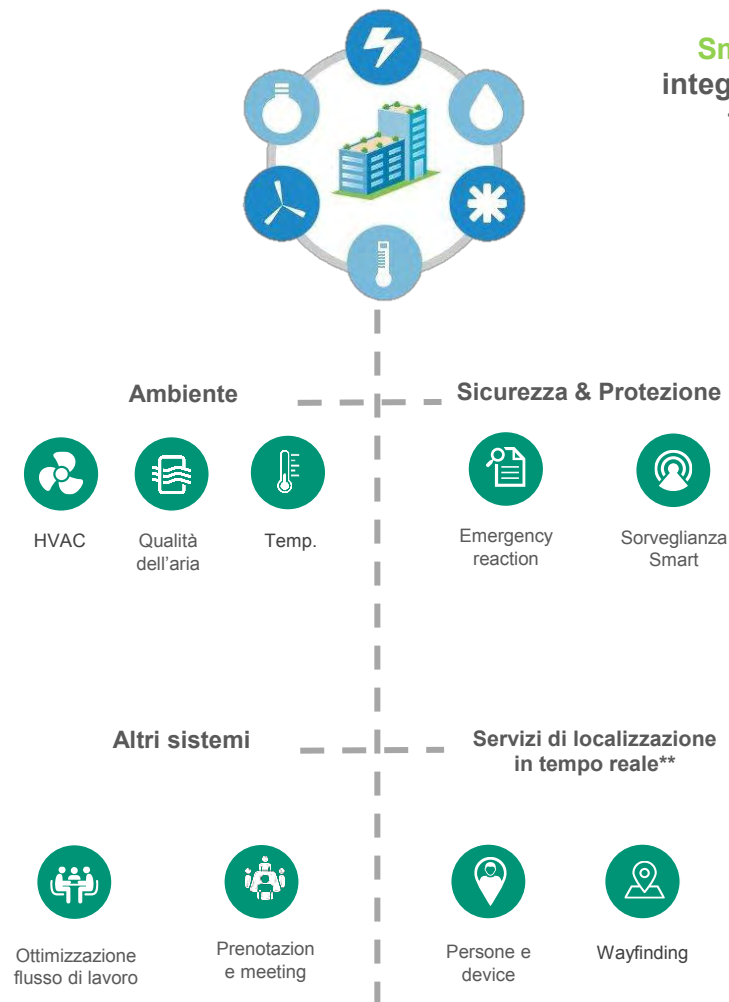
Sm
integ

Ambiente

Sicurezza & Protezione

HVAC

Qualità dell'aria

Temp.

Emergency reaction

Sorveglianza Smart

Altri sistemi

Servizi di localizzazione in tempo reale**

Ottimizzazione flusso di lavoro

Prenotazion e meeting

Persone e device

Wayfinding